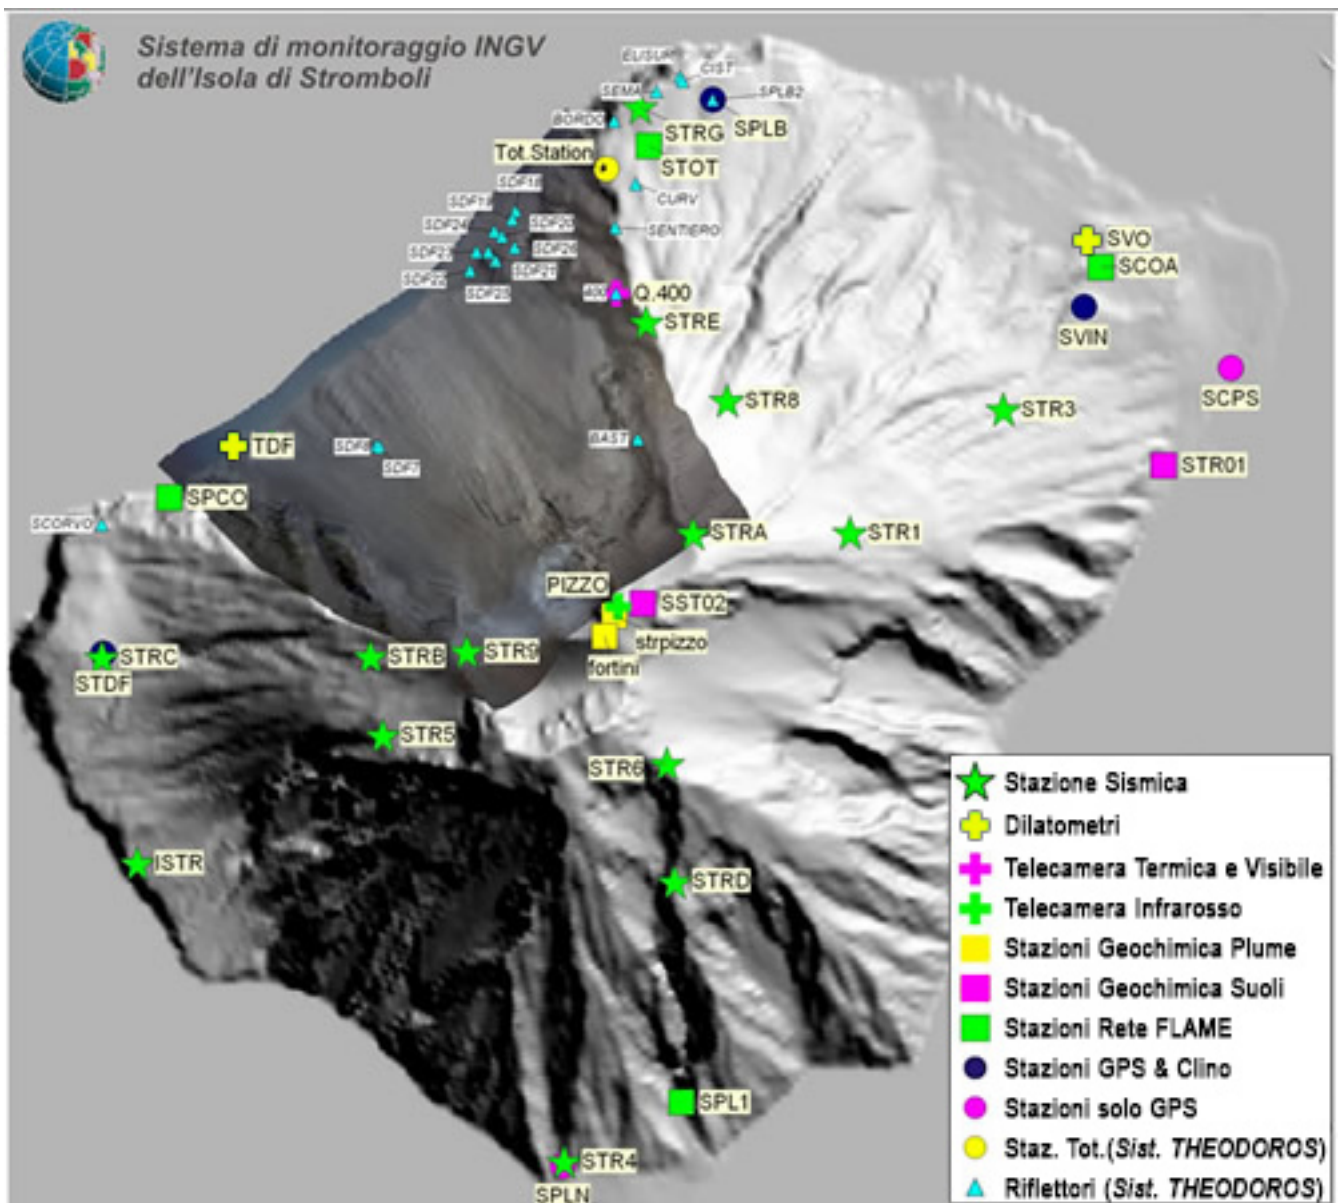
Sistema di monitoraggio INGV
dell'Isola di Stromboli

ELISUP
CIST
SEMA
SPLB2
BORDO
STRG
SPLB
Tot.Station
STOT
SDF18
CURV
SDF19
SDF24
SDF25
SENTIERO
SDF23
SDF26
SDF22
SDF21
SDF20
400
Q.400
STRE
SVO
SCOA
SVIN
SCPS
STR8
STR3
BAST
TDF
SDF6
SDF7
STR01
SPCO
SCORVO
STRA
STR1
PIZZO
SST02
strpizzo
fortini
STRC
STDF
STRB
STR9
STR5
STR6
ISTR
STRD
SPL1
STR4
SPLN

Stazione Sismica
Dilatometri
Telecamera Termica e Visibile
Telecamera Infrarosso
Stazioni Geochimica Plume
Stazioni Geochimica Suoli
Stazioni Rete FLAME
Stazioni GPS & Clino
Stazioni solo GPS
Staz. Tot.(Sist. THEODOROS)
Riflettori (Sist. THEODOROS)